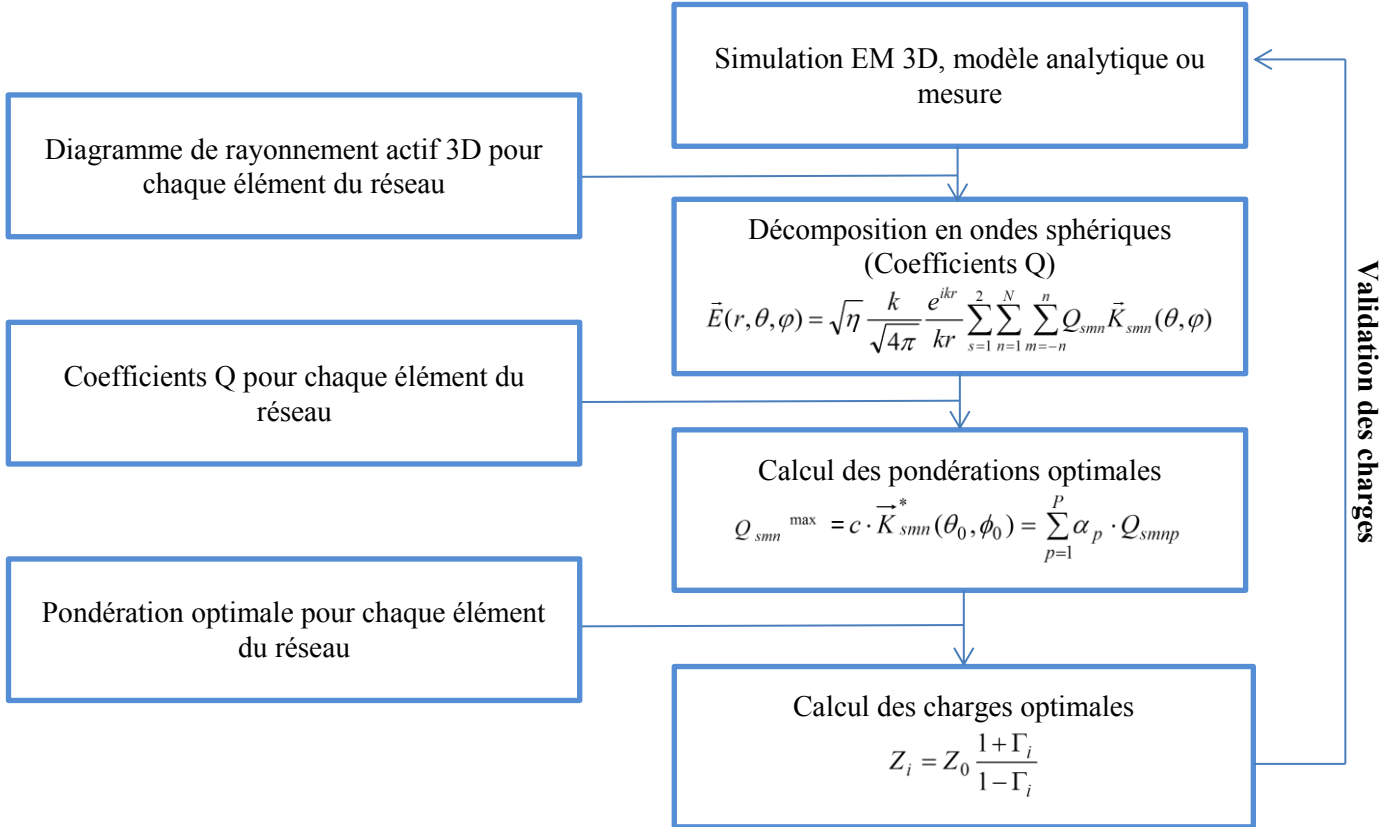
Simulation EM 3D, modèle analytique ou mesure

Diagramme de rayonnement actif 3D pour chaque élément du réseau

Décomposition en ondes sphériques (Coefficients Q)
$\vec{E}(r,\theta,\varphi)=\sqrt{\eta}\,\frac{k}{\sqrt{4\pi}}\frac{e^{ikr}}{kr}\sum_{s=1}^{2}\sum_{n=1}^{N}\sum_{m=-n}^{n}Q_{smn}\vec{K}_{smn}(\theta,\varphi)$

Coefficients Q pour chaque élément du réseau

Calcul des pondérations optimales
$Q_{smn}{}^{\max}=c\cdot\overrightarrow{K}^{*}_{smn}(\theta_0,\phi_0)=\sum_{p=1}^{P}\alpha_p\cdot Q_{smnp}$

Pondération optimale pour chaque élément du réseau

Calcul des charges optimales
$Z_i=Z_0\frac{1+\Gamma_i}{1-\Gamma_i}$

Validation des charges